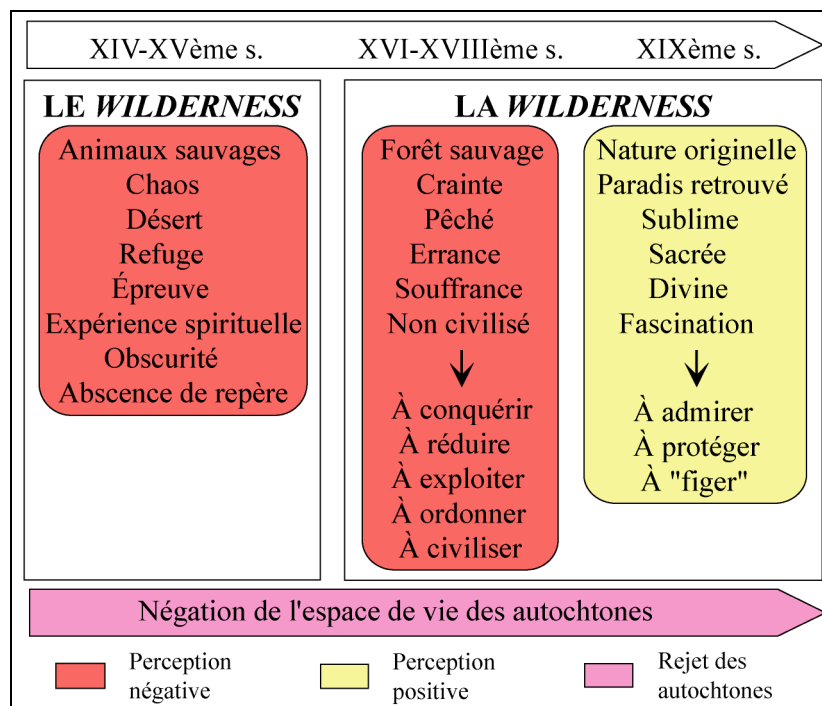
XIV-XVème s. XVI-XVIIIème s. XIXème s.

LE *WILDERNESS*

Animaux sauvages
Chaos
Désert
Refuge
Épreuve
Expérience spirituelle
Obscurité
Abscence de repère

LA *WILDERNESS*

Forêt sauvage
Crainte
Pêché
Errance
Souffrance
Non civilisé

À conquérir
À réduire
À exploiter
À ordonner
À civiliser

Nature originelle
Paradis retrouvé
Sublime
Sacrée
Divine
Fascination

À admirer
À protéger
À "figer"

Négation de l'espace de vie des autochtones

Perception négative

Perception positive

Rejet des autochtones